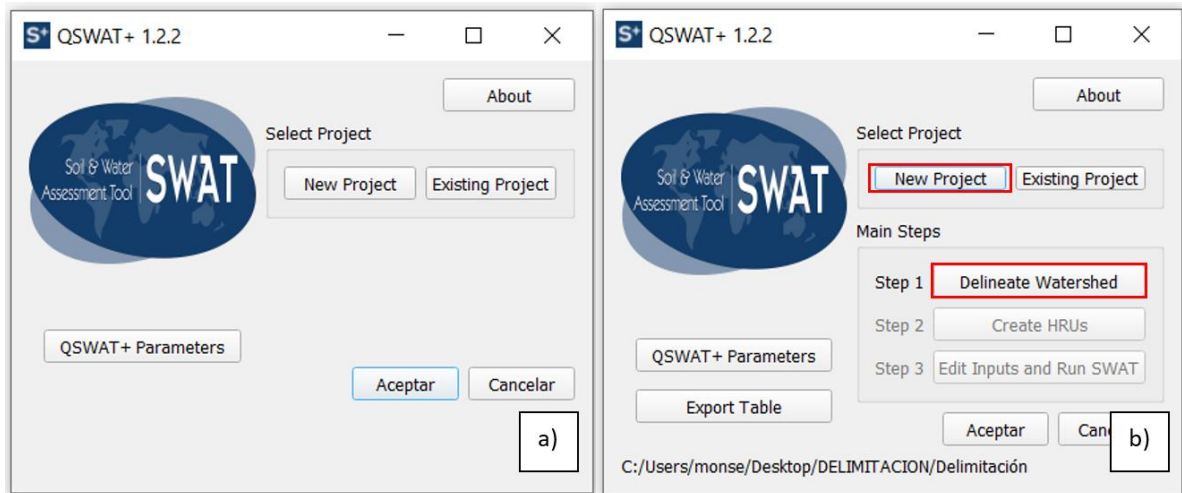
S+ QSWAT+ 1.2.2

About

Soil & Water Assessment Tool SWAT

Select Project

New Project | Existing Project

QSWAT+ Parameters

Aceptar | Cancelar

a)

S+ QSWAT+ 1.2.2

About

Soil & Water Assessment Tool SWAT

Select Project

New Project | Existing Project

Main Steps

Step 1 Delineate Watershed

Step 2 Create HRUs

Step 3 Edit Inputs and Run SWAT

QSWAT+ Parameters

Export Table

Aceptar | Canc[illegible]

b)

C:/Users/monse/Desktop/DELIMITACION/Delimitación